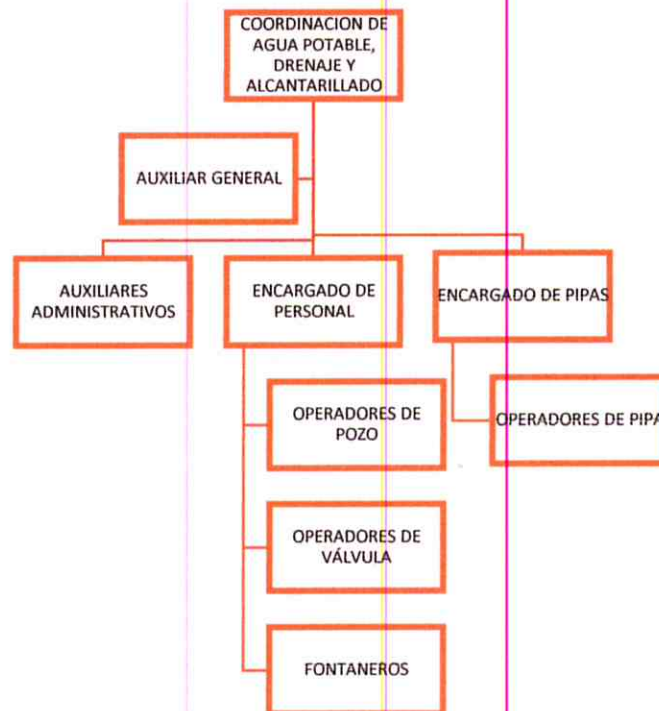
COORDINACION DE AGUA POTABLE, DRENAJE Y ALCANTARILLADO

AUXILIAR GENERAL

AUXILIARES ADMINISTRATIVOS

ENCARGADO DE PERSONAL

ENCARGADO DE PIPAS

OPERADORES DE POZO

OPERADORES DE PIPA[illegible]

OPERADORES DE VÁLVULA

FONTANEROS